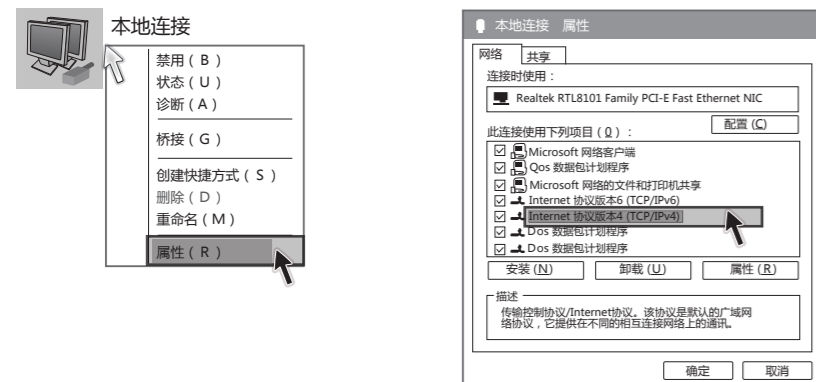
本地连接

禁用（B）
状态（U）
诊断（A）

桥接（G）

创建快捷方式（S）
删除（D）
重命名（M）

属性（R）

本地连接 属性

网络 共享

连接时使用：

Realtek RTL8101 Family PCI-E Fast Ethernet NIC

配置（C）

此连接使用下列项目（O）：

Microsoft 网络客户端
Qos 数据包计划程序
Microsoft 网络的文件和打印机共享
Internet 协议版本6 (TCP/IPv6)
Internet 协议版本4 (TCP/IPv4)
Dos 数据包计划程序
Dos 数据包计划程序

安装（N） 卸载（U） 属性（R）

描述

传输控制协议/Internet协议。该协议是默认的广域网络协议，它提供在不同的相互连接网络上的通讯。

确定 取消